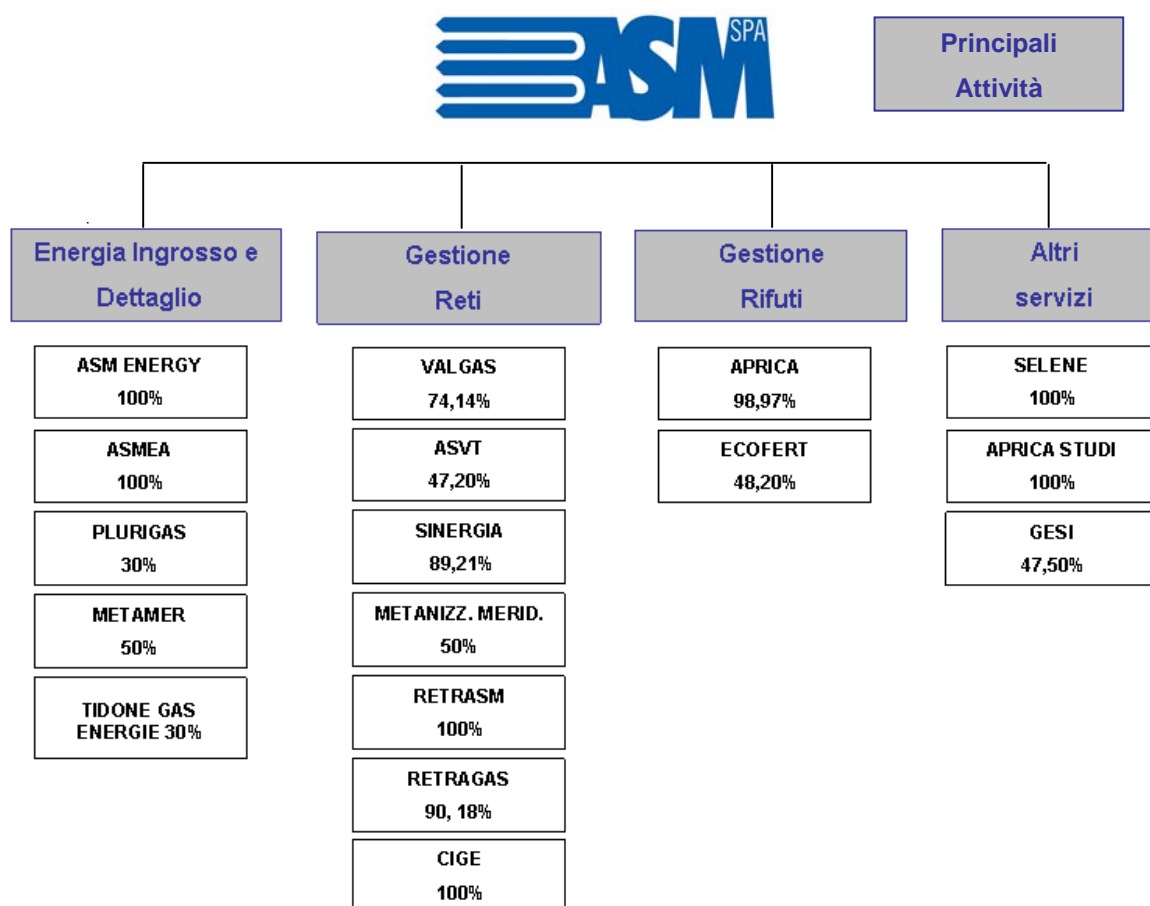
ASM SPA

Principali Attività

Energia Ingrosso e Dettaglio

ASM ENERGY 100%

ASMEA 100%

PLURIGAS 30%

METAMER 50%

TIDONE GAS ENERGIE 30%

Gestione Reti

VALGAS 74,14%

ASVT 47,20%

SINERGIA 89,21%

METANIZZ. MERID. 50%

RETRASM 100%

RETRAGAS 90, 18%

CIGE 100%

Gestione Rifuti

APRICA 98,97%

ECOFERT 48,20%

Altri servizi

SELENE 100%

APRICA STUDI 100%

GESI 47,50%